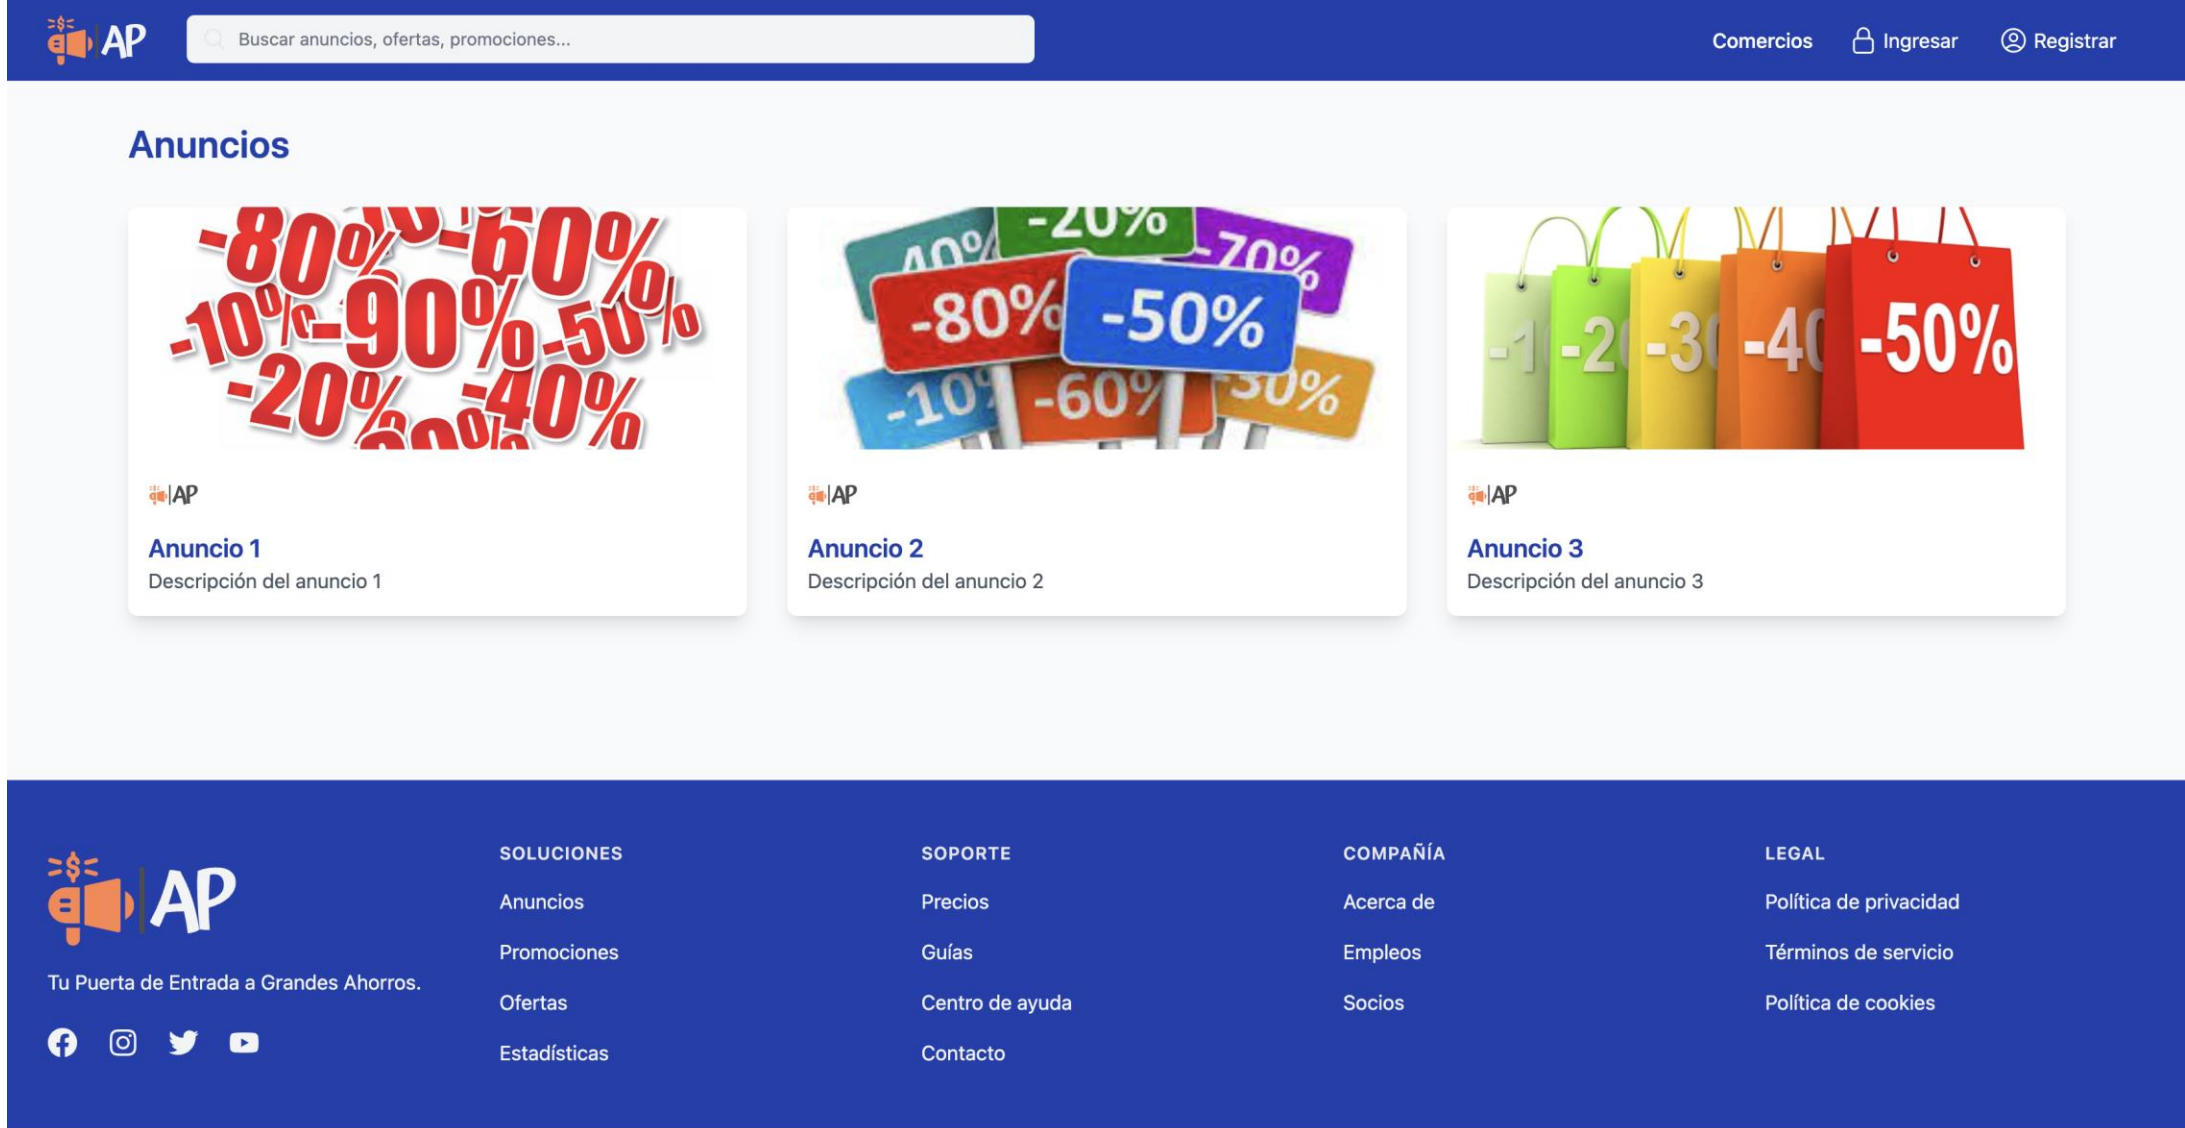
AP

Buscar anuncios, ofertas, promociones...

Comercios Ingresar Registrar

Anuncios

-80% -60% -10% -90% -50% -20% -40%

AP

Anuncio 1

Descripción del anuncio 1

-20% -70% -80% -50% -10% -60% -30%

AP

Anuncio 2

Descripción del anuncio 2

-50%

AP

Anuncio 3

Descripción del anuncio 3

AP

Tu Puerta de Entrada a Grandes Ahorros.

SOLUCIONES

Anuncios

Promociones

Ofertas

Estadísticas

SOPORTE

Precios

Guías

Centro de ayuda

Contacto

COMPAÑÍA

Acerca de

Empleos

Socios

LEGAL

Política de privacidad

Términos de servicio

Política de cookies